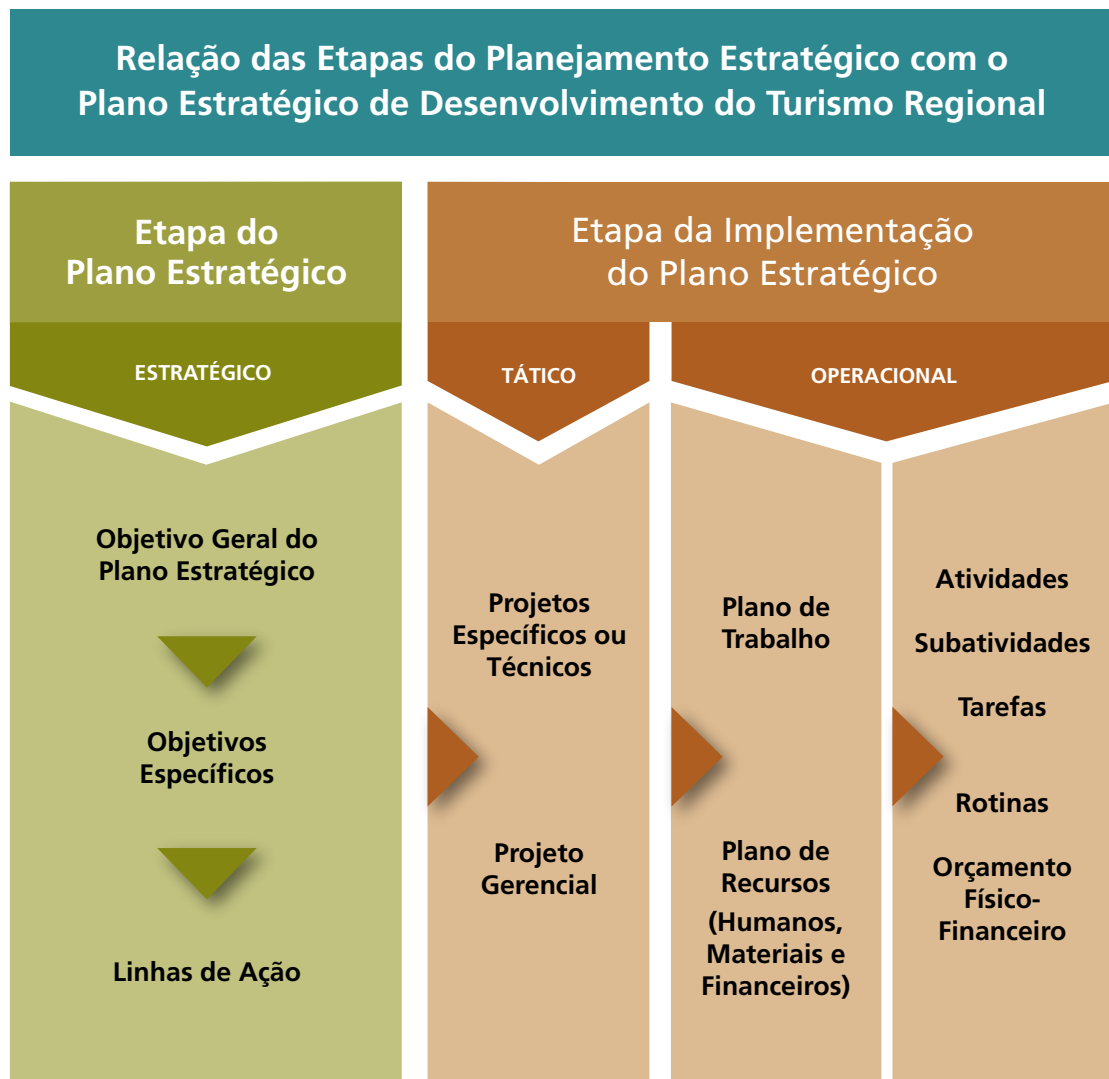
Relação das Etapas do Planejamento Estratégico com o Plano Estratégico de Desenvolvimento do Turismo Regional

Etapa do Plano Estratégico

ESTRATÉGICO

Objetivo Geral do Plano Estratégico

Objetivos Específicos

Linhas de Ação

Etapa da Implementação do Plano Estratégico

TÁTICO

Projetos Específicos ou Técnicos

Projeto Gerencial

OPERACIONAL

Plano de Trabalho

Plano de Recursos (Humanos, Materiais e Financeiros)

Atividades

Subatividades

Tarefas

Rotinas

Orçamento Físico-Financeiro